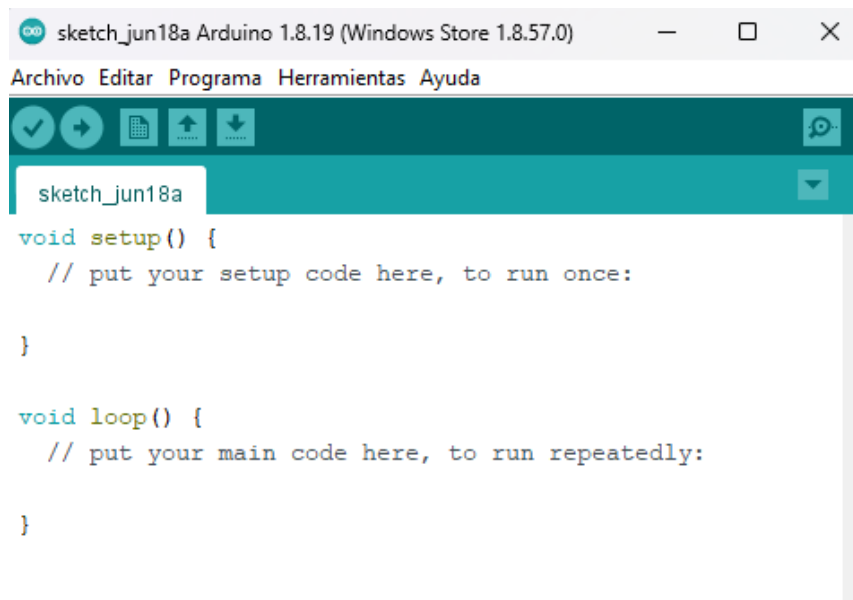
sketch_jun18a Arduino 1.8.19 (Windows Store 1.8.57.0)

Archivo Editar Programa Herramientas Ayuda

sketch_jun18a

void setup() {
  // put your setup code here, to run once:

}

void loop() {
  // put your main code here, to run repeatedly:

}